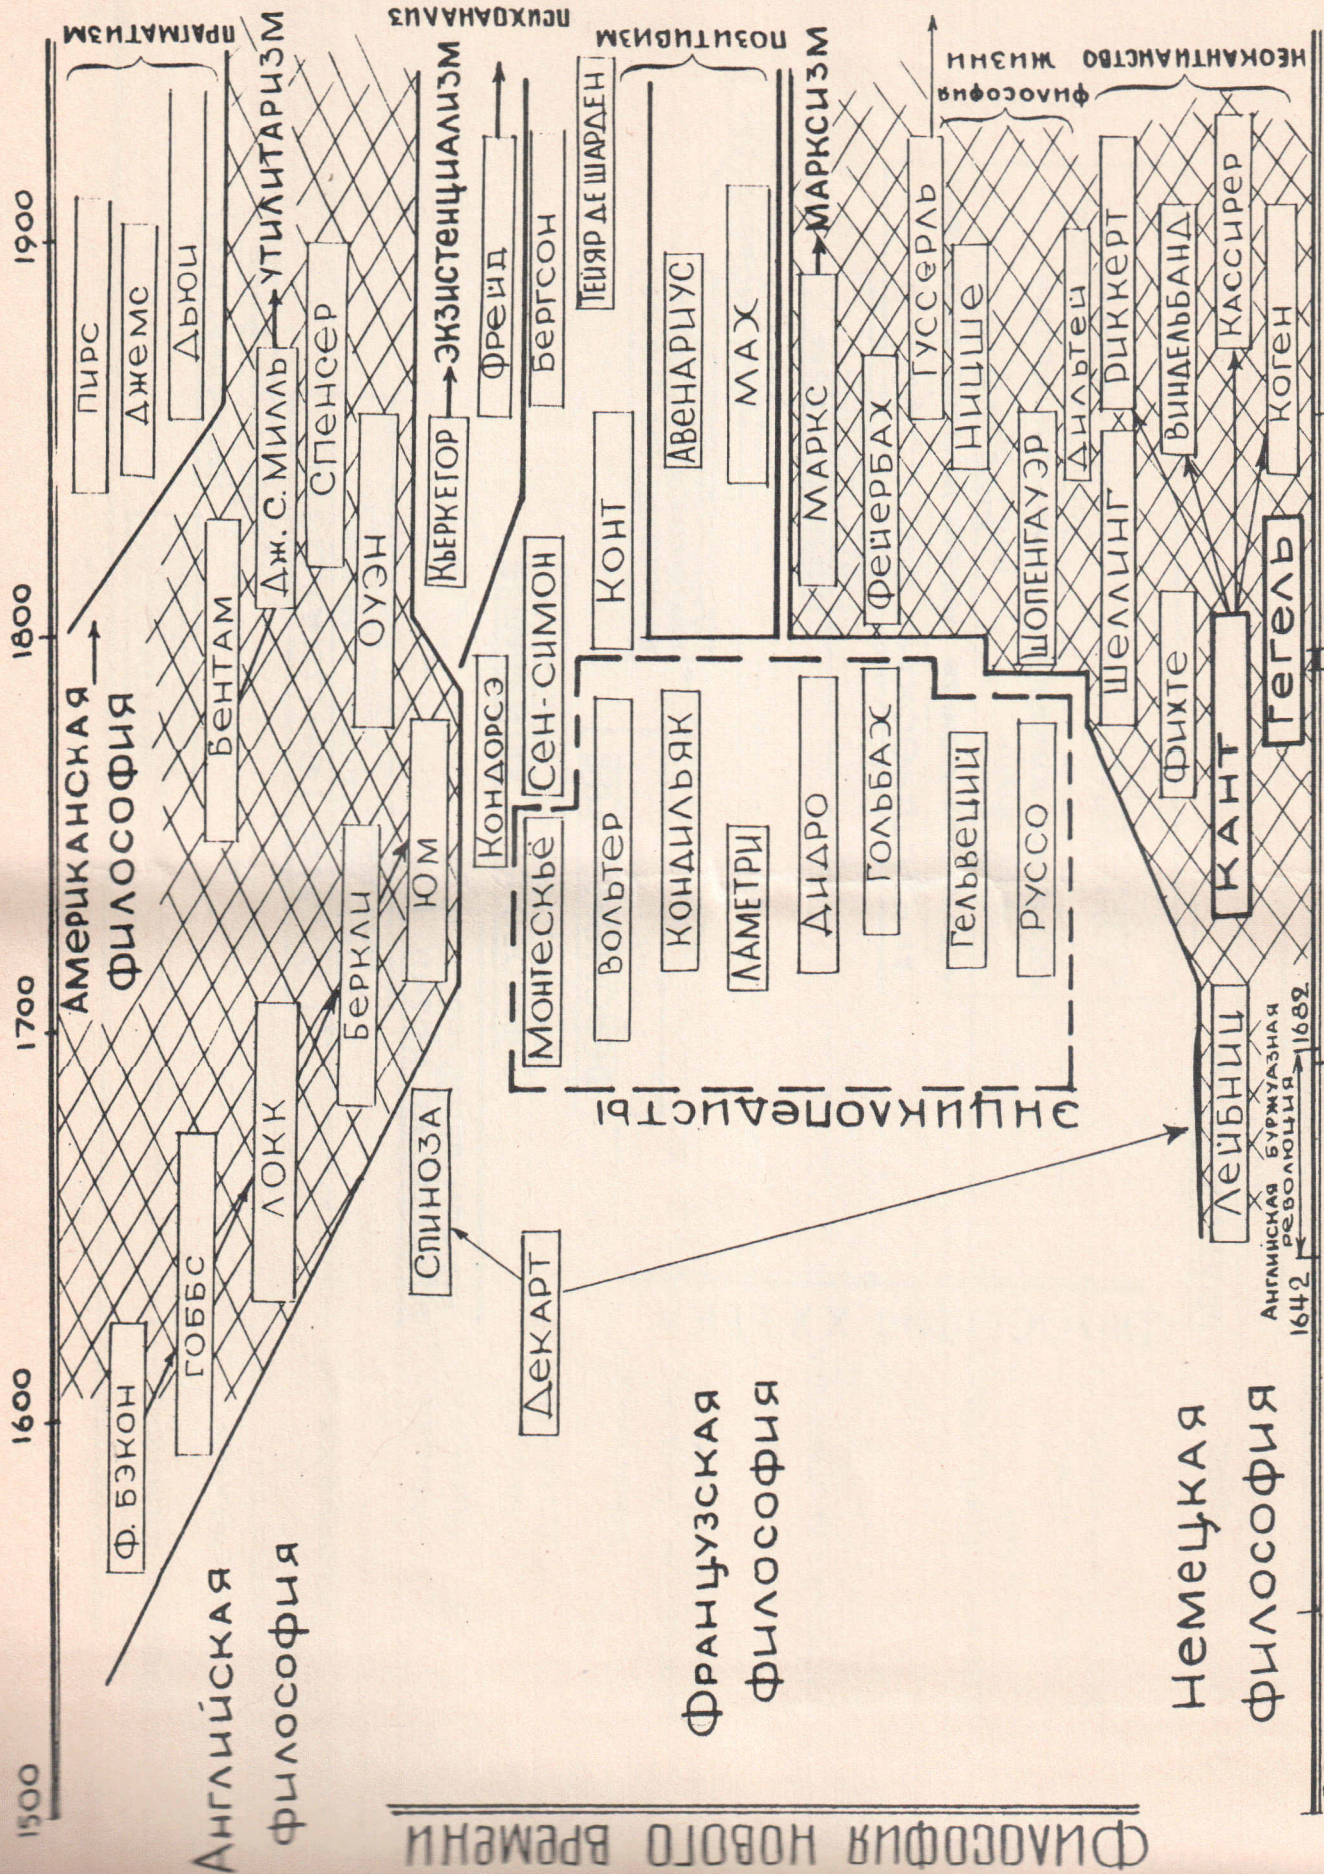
Философия нового времени

1500
1600
1700
1800
1900

Английская философия

Ф. Бэкон
Гоббс
Локк
Беркли
Юм
Бентам
Дж. С. Милль → Утилитаризм
Спенсер
Оуэн
Пирс
Джемс
Дьюи
Американская философия
Прагматизм

Спиноза
Кьеркегор → Экзистенциализм
Фрейд
Психоанализ
Бергсон
Тейяр де Шарден

Французская философия

Декарт
Монтескьё
Кондорсэ
Сен-Симон
Конт
Вольтер
Кондильяк
Ламетри
Дидро
Гольбах
Гельвеций
Руссо
Энциклопедисты
Авенариус
Мах
Позитивизм

Маркс → Марксизм
Фейербах
Гуссерль
Ницше
Шопенгауэр
Дильтей
Философия жизни

Немецкая философия

Лейбниц
Кант
Фихте
Шеллинг
Гегель
Риккерт
Виндельбанд
Кассирер
Коген
Неокантианство

1642 Английская буржуазная революция 1682